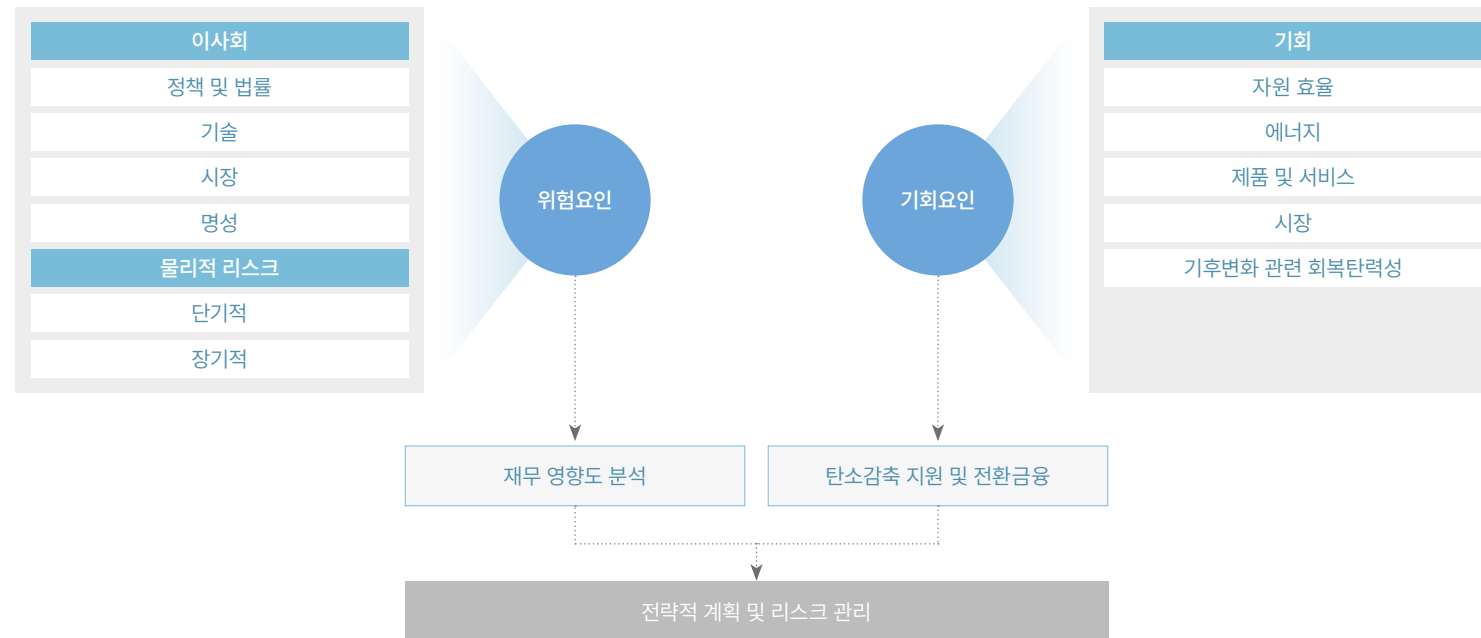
이사회
정책 및 법률
기술
시장
명성
물리적 리스크
단기적
장기적

위험요인

기회요인

기회
자원 효율
에너지
제품 및 서비스
시장
기후변화 관련 회복탄력성

재무 영향도 분석

탄소감축 지원 및 전환금융

전략적 계획 및 리스크 관리